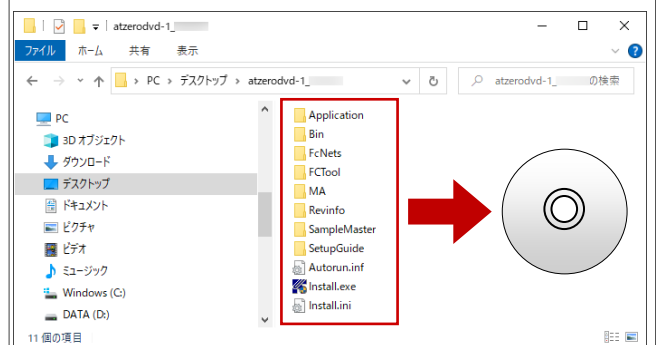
atzerodvd-1_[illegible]

ファイル　ホーム　共有　表示

PC > デスクトップ > atzerodvd-1_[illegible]

atzerodvd-1_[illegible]の検索

PC
3D オブジェクト
ダウンロード
デスクトップ
ドキュメント
ピクチャ
ビデオ
ミュージック
Windows (C:)
DATA (D:)

Application
Bin
FcNets
FCTool
MA
Revinfo
SampleMaster
SetupGuide
Autorun.inf
Install.exe
Install.ini

11 個の項目